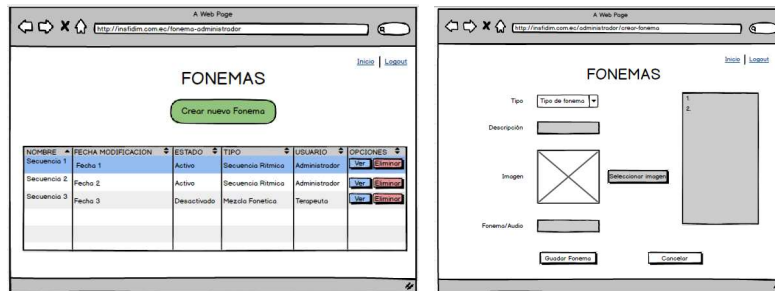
A Web Page

http://insfidim.com.ec/fonema-administrador

Inicio | Logout

FONEMAS

Crear nuevo Fonema

| NOMBRE | FECHA MODIFICACION | ESTADO | TIPO | USUARIO | OPCIONES |
|---|---|---|---|---|---|
| Secuencia 1 | Fecha 1 | Activo | Secuencia Ritmica | Administrador | Ver Eliminar |
| Secuencia 2 | Fecha 2 | Activo | Secuencia Ritmica | Administrador | Ver Eliminar |
| Secuencia 3 | Fecha 3 | Desactivado | Mezcla Fonetica | Terapeuta | Ver Eliminar |

A Web Page

http://insfidim.com.ec/administrador/crear-fonema

Inicio | Logout

FONEMAS

Tipo Tipo de fonema

Descripción

Imagen

Seleccionar imagen

1.
2.

Fonema/Audio

Guardar Fonema

Cancelar